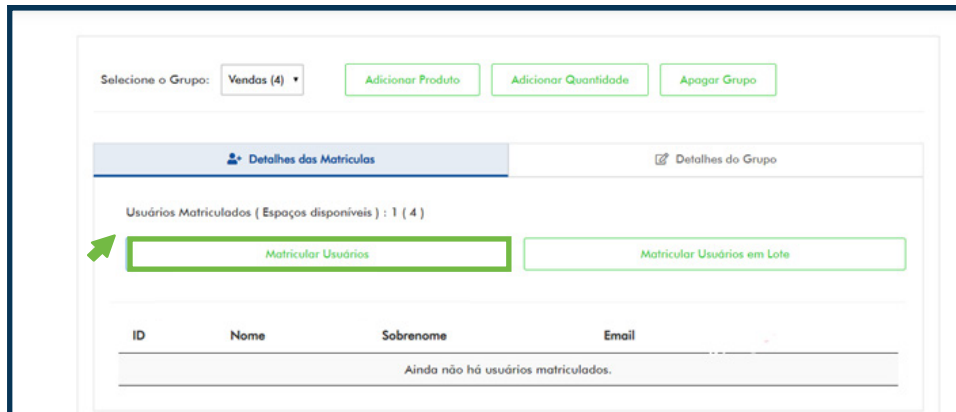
Selecione o Grupo: Vendas (4) ▾ Adicionar Produto Adicionar Quantidade Apagar Grupo

Detalhes das Matriculas

Detalhes do Grupo

Usuários Matriculados ( Espaços disponíveis ) : 1 ( 4 )

Matricular Usuários

Matricular Usuários em Lote

| ID | Nome | Sobrenome | Email |
|---|---|---|---|
| Ainda não há usuários matriculados. | | | |